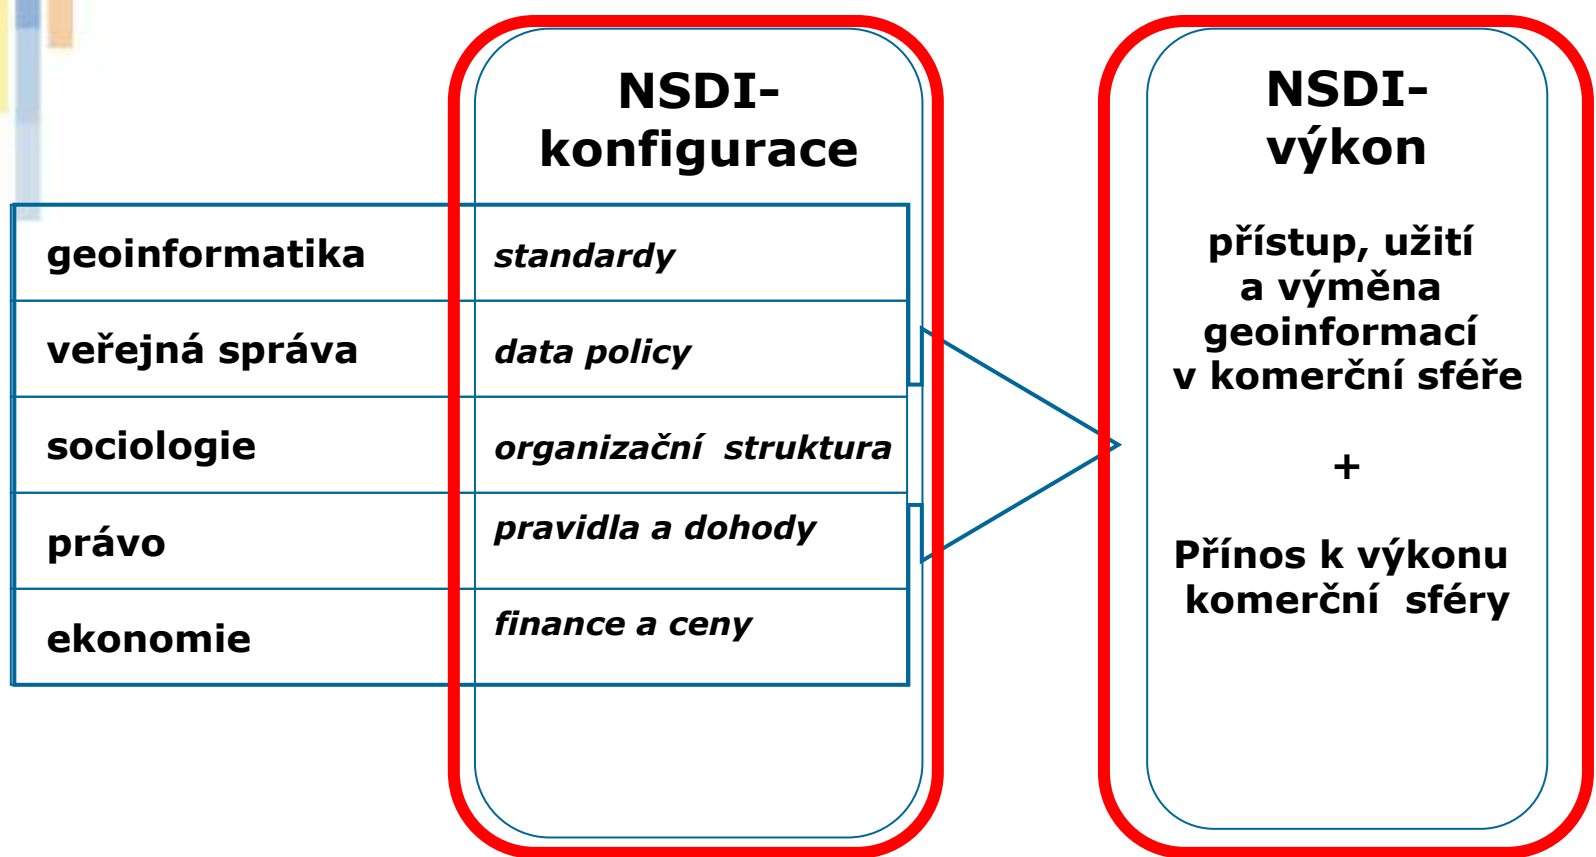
NSDI-konfigurace

| geoinformatika | standardy |
|---|---|
| veřejná správa | data policy |
| sociologie | organizační struktura |
| právo | pravidla a dohody |
| ekonomie | finance a ceny |

NSDI-výkon

přístup, užití a výměna geoinformací v komerční sféře

+

Přínos k výkonu komerční sféry